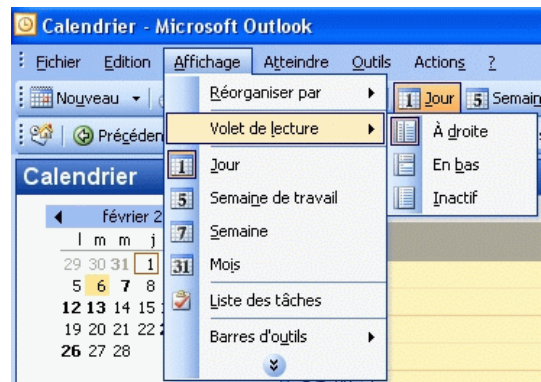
Calendrier - Microsoft Outlook

Fichier Edition Affichage Atteindre Outils Actions ?

Nouveau

Précéden

Calendrier

février 2

l m m j

29 30 31 1

5 6 7 8

12 13 14 15 1

19 20 21 22 2

26 27 28

Réorganiser par

Volet de lecture

1 Jour

5 Semaine de travail

7 Semaine

31 Mois

Liste des tâches

Barres d'outils

À droite

En bas

Inactif

1 Jour

5 Semain